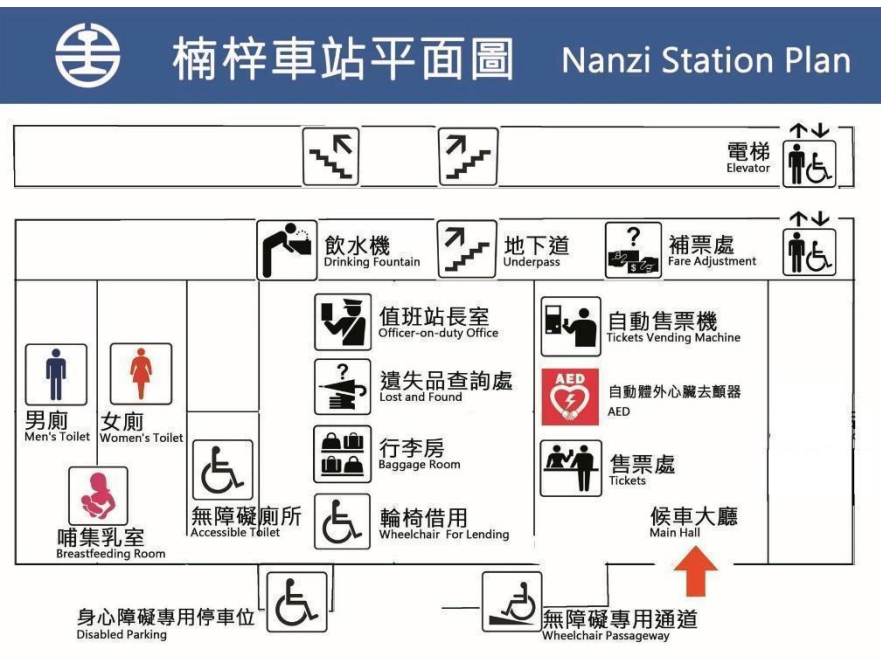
楠梓車站平面圖 Nanzi Station Plan

電梯
Elevator

飲水機
Drinking Fountain

地下道
Underpass

補票處
Fare Adjustment

值班站長室
Officer-on-duty Office

自動售票機
Tickets Vending Machine

遺失品查詢處
Lost and Found

AED
自動體外心臟去顫器
AED

男廁
Men's Toilet

女廁
Women's Toilet

行李房
Baggage Room

售票處
Tickets

無障礙廁所
Accessible Toilet

輪椅借用
Wheelchair For Lending

候車大廳
Main Hall

哺集乳室
Breastfeeding Room

身心障礙專用停車位
Disabled Parking

無障礙專用通道
Wheelchair Passageway